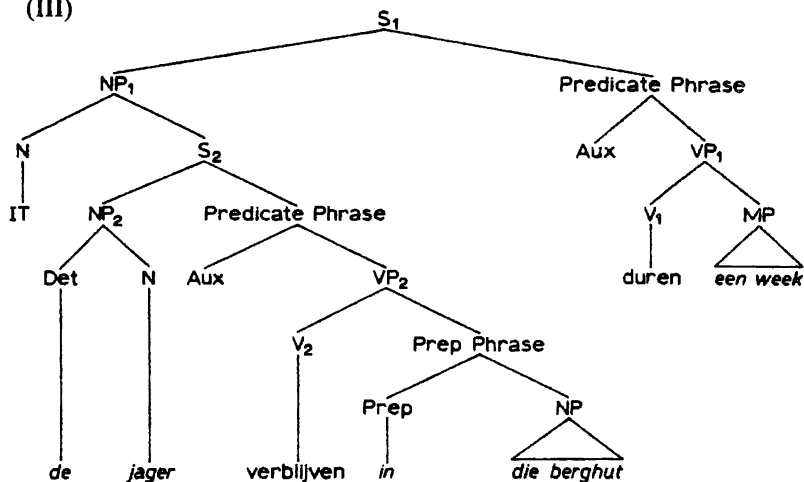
(III)

$S_1$

$NP_1$

Predicate Phrase

N

$S_2$

Aux

$VP_1$

IT

$NP_2$

Predicate Phrase

$V_1$

MP

Det

N

Aux

$VP_2$

duren

*een week*

$V_2$

Prep Phrase

Prep

NP

*de*

*jager*

verblijven

*in*

*die berghut*